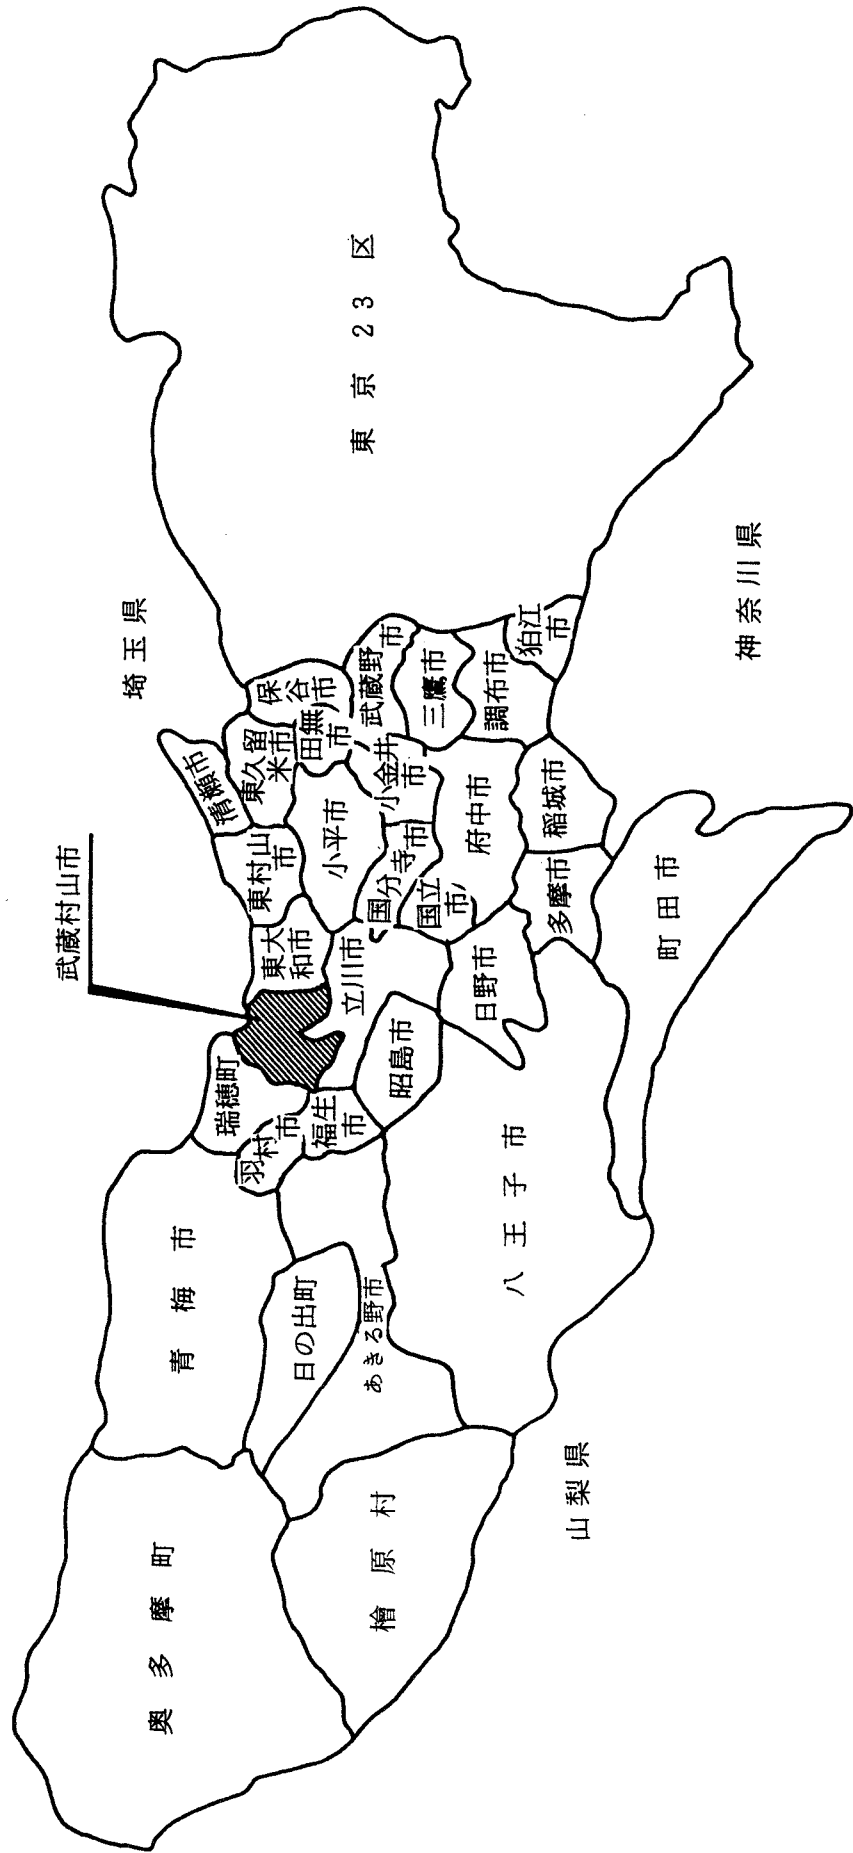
武蔵村山市

東京23区

埼玉県

神奈川県

山梨県

保谷市
武蔵野市
三鷹市
調布市
狛江市
田無市
東久留米市
清瀬市
東村山市
小平市
小金井市
府中市
稲城市
国分寺市
国立市
多摩市
町田市
東大和市
立川市
日野市
昭島市
瑞穂町
羽村市
福生市
八王子市
青梅市
日の出町
あきる野市
檜原村
奥多摩町